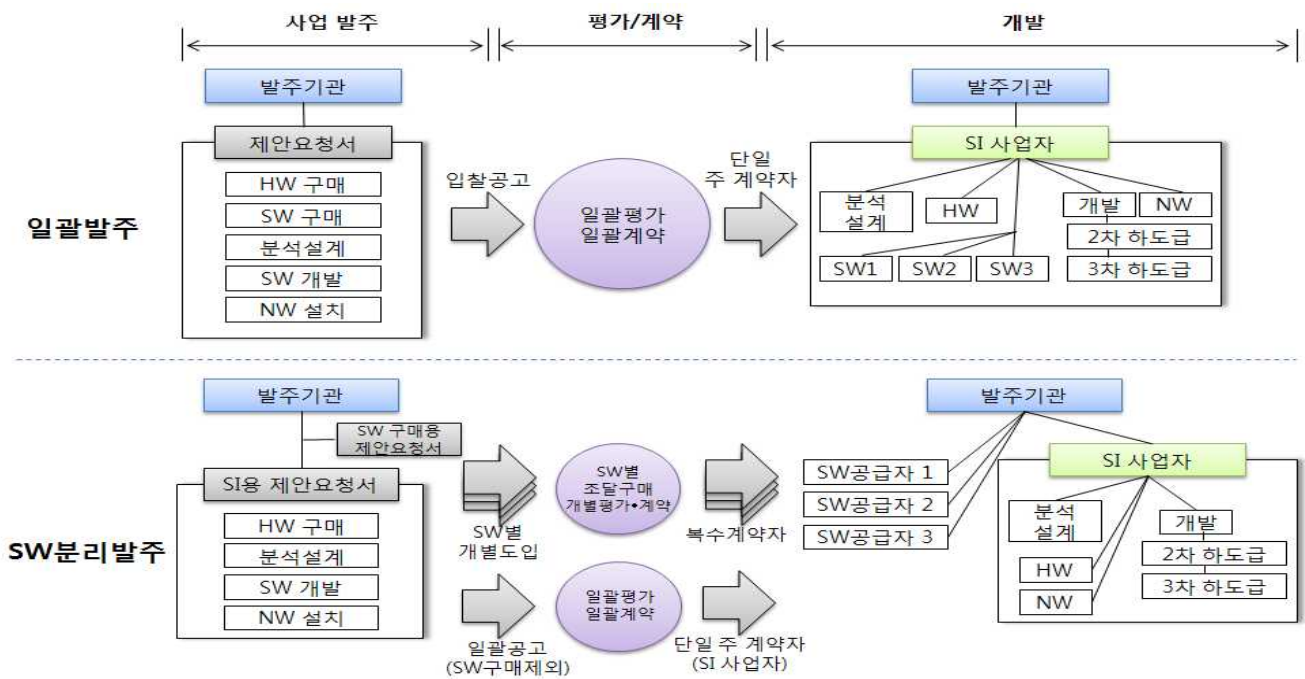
사업 발주

평가/계약

개발

일괄발주

발주기관

제안요청서

HW 구매

SW 구매

분석설계

SW 개발

NW 설치

입찰공고

일괄평가
일괄계약

단일
주 계약자

발주기관

SI 사업자

분석
설계

HW

개발

NW

2차 하도급

SW1

SW2

SW3

3차 하도급

SW분리발주

발주기관

SW 구매용
제안요청서

SI용 제안요청서

HW 구매

분석설계

SW 개발

NW 설치

SW별
조달구매
개별평가•계약

SW별
개별도입

복수계약자

일괄평가
일괄계약

일괄공고
(SW구매제외)

단일 주 계약자
(SI 사업자)

발주기관

SW공급자 1

SW공급자 2

SW공급자 3

SI 사업자

분석
설계

개발

2차 하도급

HW

3차 하도급

NW